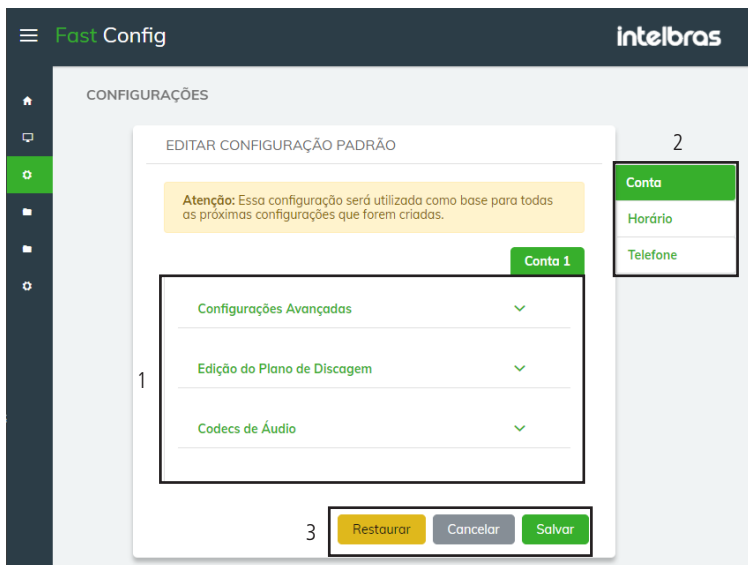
Fast Config

intelbras

CONFIGURAÇÕES

EDITAR CONFIGURAÇÃO PADRÃO

Atenção: Essa configuração será utilizada como base para todas as próximas configurações que forem criadas.

Conta 1

Configurações Avançadas

Edição do Plano de Discagem

Codecs de Áudio

1

2

Conta

Horário

Telefone

3

Restaurar

Cancelar

Salvar